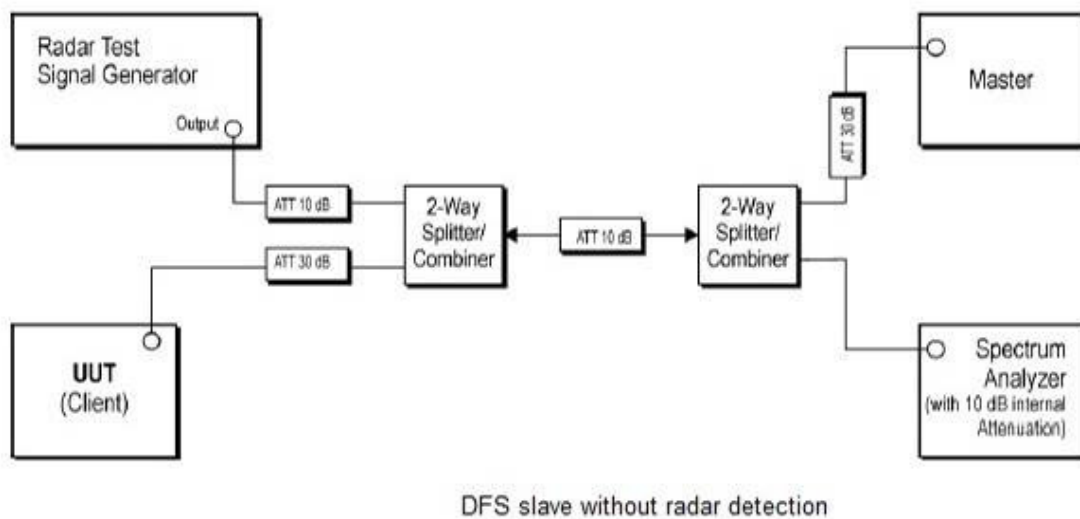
Radar Test Signal Generator

Output

ATT 10 dB

ATT 30 dB

2-Way Splitter/ Combiner

ATT 10 dB

2-Way Splitter/ Combiner

ATT 30 dB

Master

UUT (Client)

Spectrum Analyzer (with 10 dB internal Attenuation)

DFS slave without radar detection